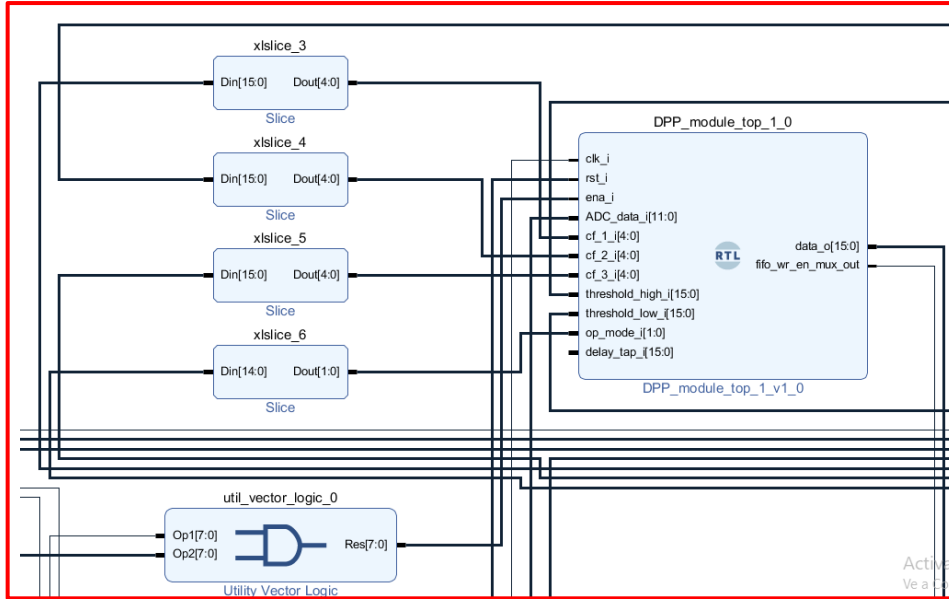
xlslice_3

Din[15:0] Dout[4:0]

Slice

xlslice_4

Din[15:0] Dout[4:0]

Slice

xlslice_5

Din[15:0] Dout[4:0]

Slice

xlslice_6

Din[14:0] Dout[1:0]

Slice

DPP_module_top_1_0

clk_i
rst_i
ena_i
ADC_data_i[11:0]
cf_1_i[4:0]
cf_2_i[4:0]
cf_3_i[4:0]
threshold_high_i[15:0]
threshold_low_i[15:0]
op_mode_i[1:0]
delay_tap_i[15:0]

RTL

data_o[15:0]
fifo_wr_en_mux_out

DPP_module_top_1_v1_0

util_vector_logic_0

Op1[7:0]
Op2[7:0]

Res[7:0]

Utility Vector Logic

Activ
Ve a C